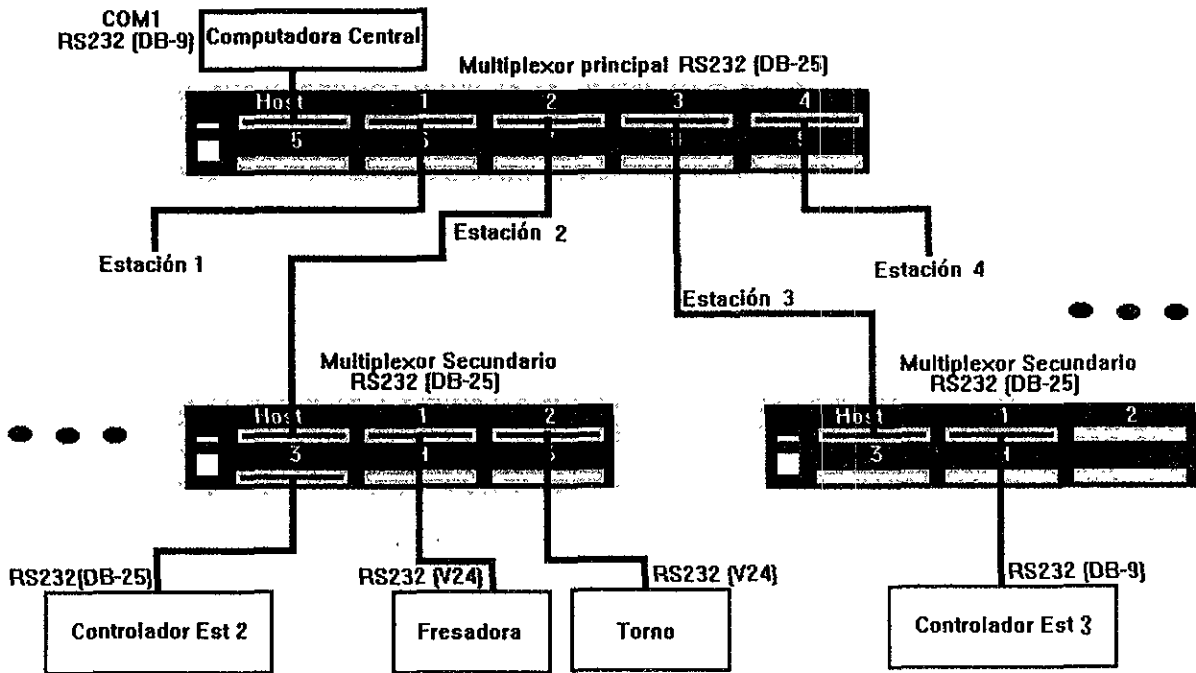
COM1
RS232 (DB-9)

Computadora Central

Multiplexor principal RS232 (DB-25)

Host 1 2 3 4
5 6 7 8 9

Estación 1

Estación 2

Estación 3

Estación 4

Multiplexor Secundario
RS232 (DB-25)

Host 1 2
3 4 5

Multiplexor Secundario
RS232 (DB-25)

Host 1 2
3 4

RS232(DB-25)

RS232 (V24)

RS232 (V24)

RS232 (DB-9)

Controlador Est 2

Fresadora

Torno

Controlador Est 3